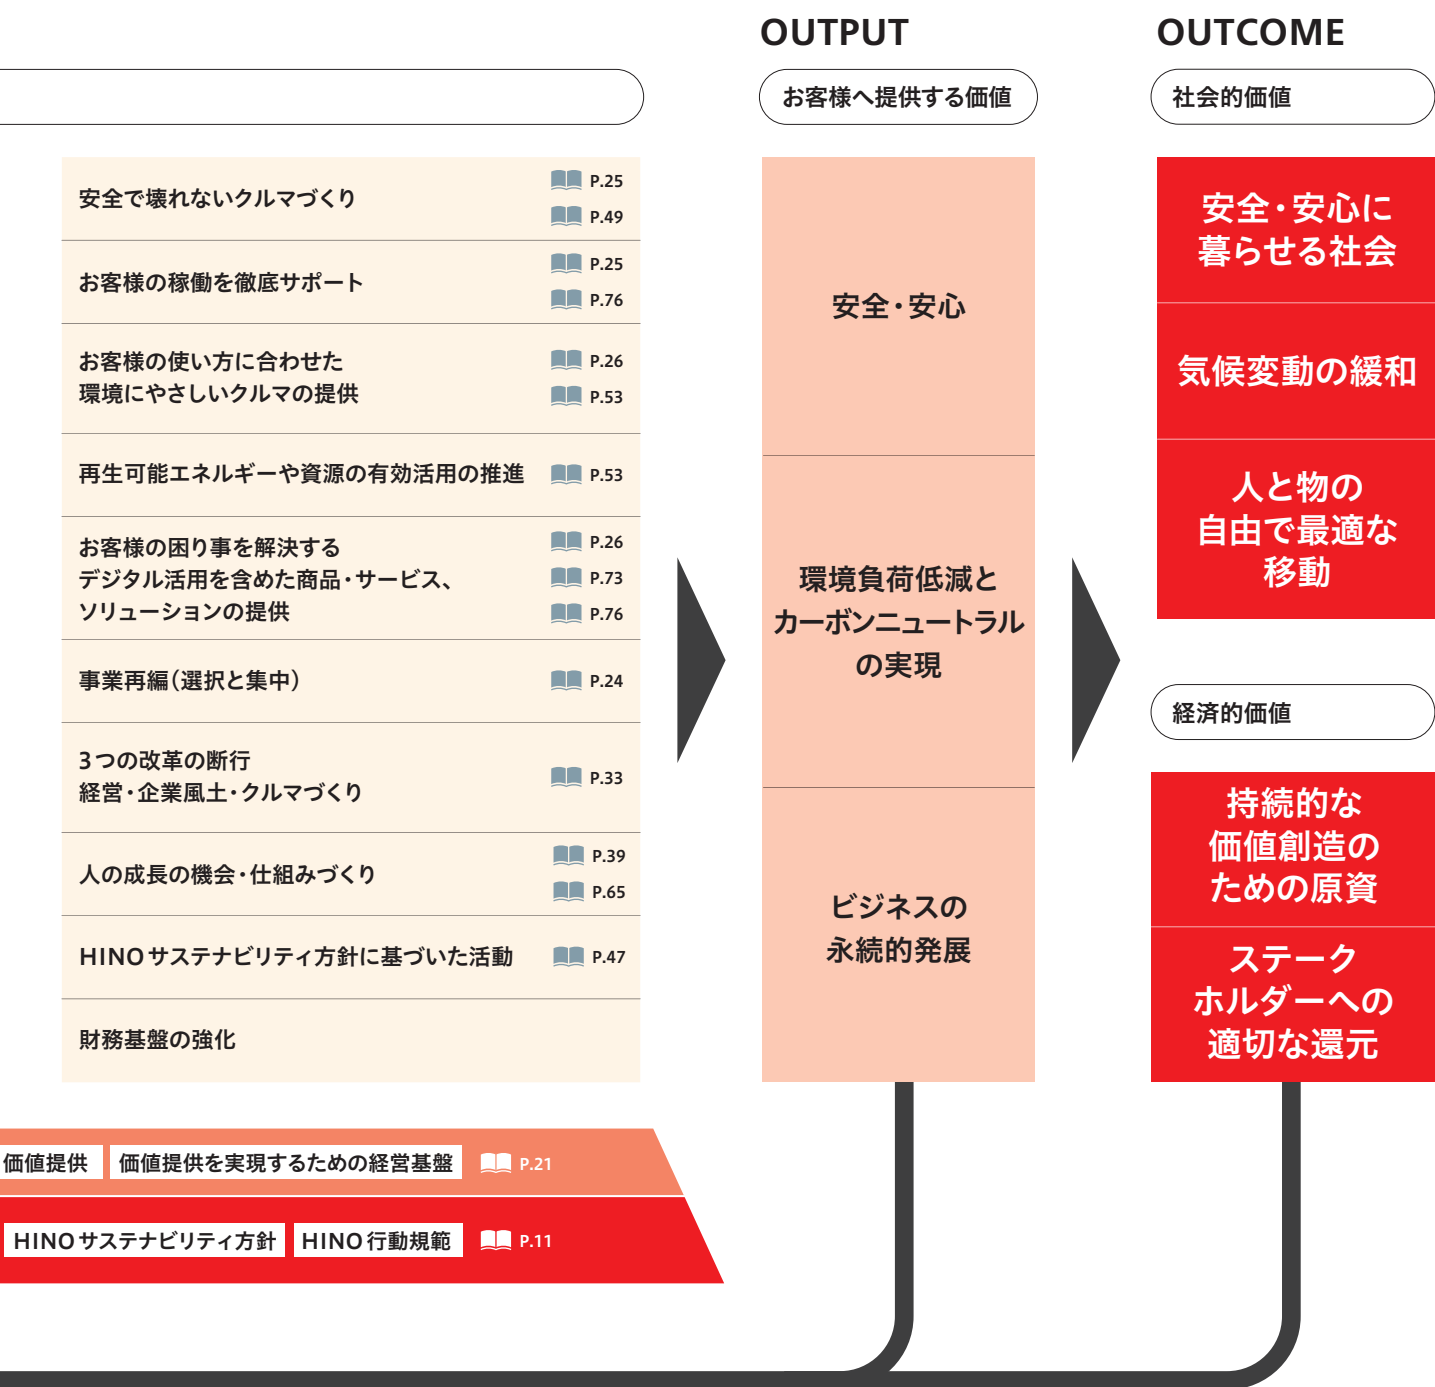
OUTPUT

OUTCOME

お客様へ提供する価値

社会的価値

安全で壊れないクルマづくり P.25 P.49

お客様の稼働を徹底サポート P.25 P.76

お客様の使い方に合わせた環境にやさしいクルマの提供 P.26 P.53

再生可能エネルギーや資源の有効活用の推進 P.53

お客様の困り事を解決するデジタル活用を含めた商品・サービス、ソリューションの提供 P.26 P.73 P.76

事業再編（選択と集中） P.24

3つの改革の断行
経営・企業風土・クルマづくり P.33

人の成長の機会・仕組みづくり P.39 P.65

HINOサステナビリティ方針に基づいた活動 P.47

財務基盤の強化

安全・安心

環境負荷低減とカーボンニュートラルの実現

ビジネスの永続的発展

安全・安心に暮らせる社会

気候変動の緩和

人と物の自由で最適な移動

経済的価値

持続的な価値創造のための原資

ステークホルダーへの適切な還元

価値提供 価値提供を実現するための経営基盤 P.21

HINOサステナビリティ方針 HINO行動規範 P.11